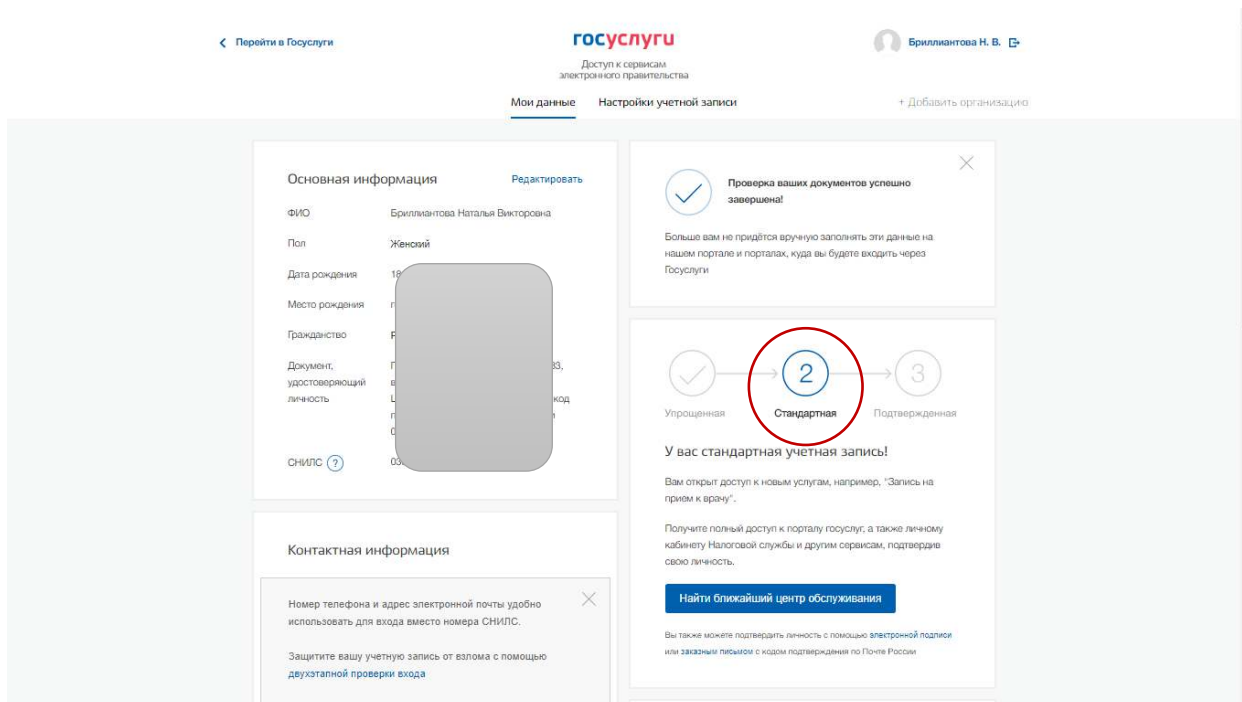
‹ Перейти в Госуслуги

госуслуги
Доступ к сервисам электронного правительства

Бриллиантова Н. В.

Мои данные   Настройки учетной записи

+ Добавить организацию

Основная информация   Редактировать

ФИО   Бриллиантова Наталья Викторовна

Пол   Женский

Дата рождения   18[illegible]

Место рождения   г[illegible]

Гражданство   Р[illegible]

Документ, удостоверяющий личность   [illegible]

СНИЛС ?   03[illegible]

Контактная информация

Номер телефона и адрес электронной почты удобно использовать для входа вместо номера СНИЛС.

Защитите вашу учетную запись от взлома с помощью двухэтапной проверки входа

Проверка ваших документов успешно завершена!

Больше вам не придётся вручную заполнять эти данные на нашем портале и порталах, куда вы будете входить через Госуслуги

2   3

Упрощенная   Стандартная   Подтвержденная

У вас стандартная учетная запись!

Вам открыт доступ к новым услугам, например, "Запись на прием к врачу".

Получите полный доступ к порталу госуслуг, а также личному кабинету Налоговой службы и другим сервисам, подтвердив свою личность.

Найти ближайший центр обслуживания

Вы также можете подтвердить личность с помощью электронной подписи или заказным письмом с кодом подтверждения по Почте России